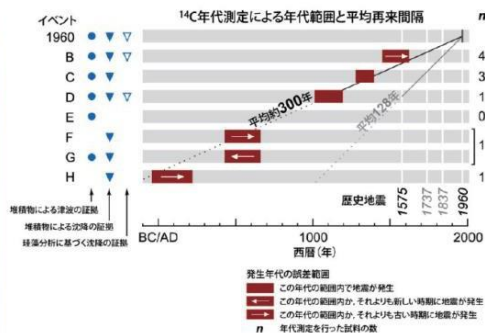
$^{14}C$年代測定による年代範囲と平均再来間隔

イベント

1960

B

C

D

E

F

G

H

n

4

3

1

0

1

1

平均約300年

平均128年

歴史地震

1575

1737

1837

1960

BC/AD

1000

2000

西暦（年）

堆積物による津波の証拠

堆積物による沈降の証拠

珪藻分析に基づく沈降の証拠

発生年代の誤差範囲

この年代の範囲内で地震が発生

この年代の範囲内か、それよりも新しい時期に地震が発生

この年代の範囲内か、それよりも古い時期に地震が発生

n 年代測定を行った試料の数